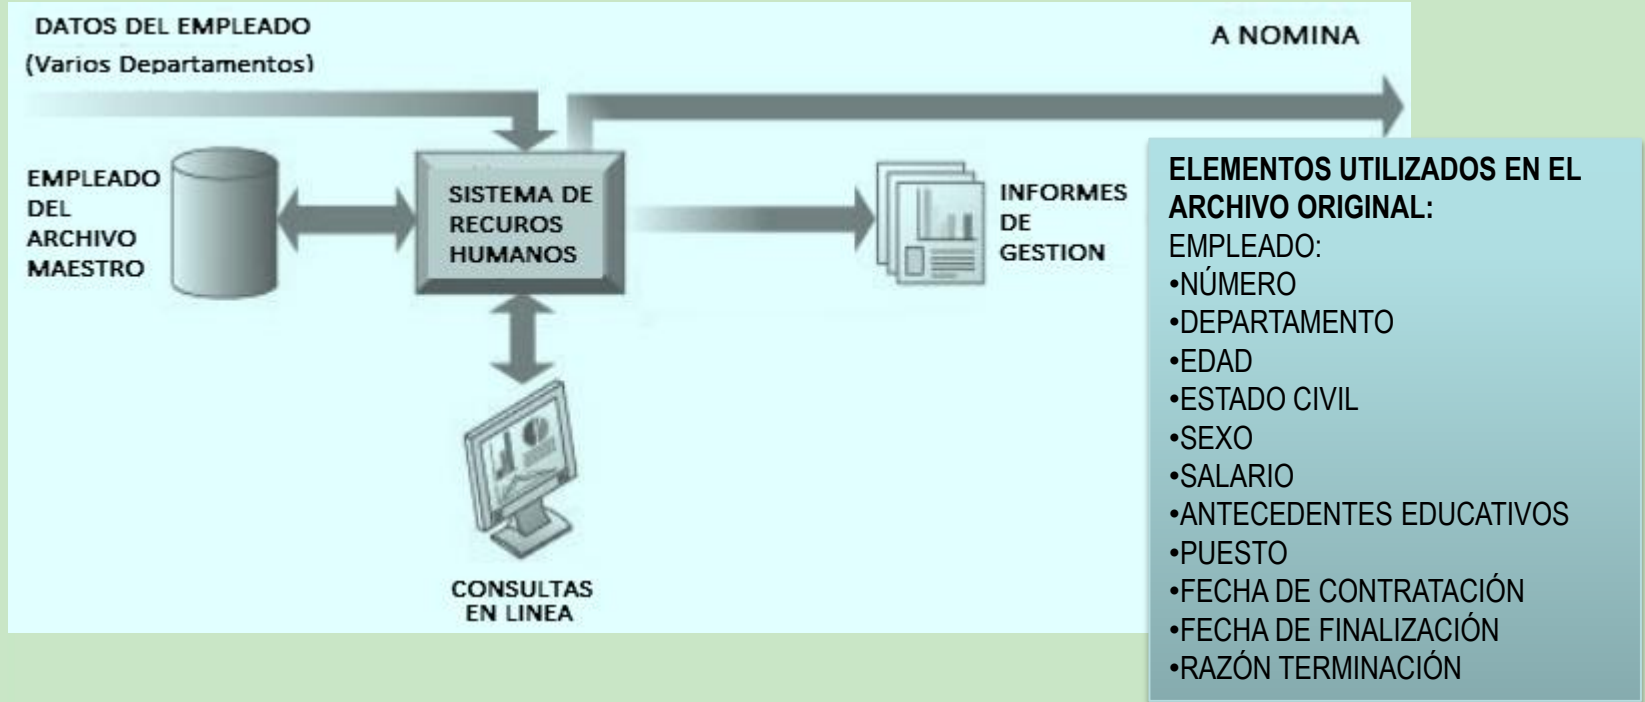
DATOS DEL EMPLEADO
(Varios Departamentos)

A NOMINA

EMPLEADO DEL ARCHIVO MAESTRO

SISTEMA DE RECUROS HUMANOS

INFORMES DE GESTION

CONSULTAS EN LINEA

ELEMENTOS UTILIZADOS EN EL ARCHIVO ORIGINAL:
EMPLEADO:
•NÚMERO
•DEPARTAMENTO
•EDAD
•ESTADO CIVIL
•SEXO
•SALARIO
•ANTECEDENTES EDUCATIVOS
•PUESTO
•FECHA DE CONTRATACIÓN
•FECHA DE FINALIZACIÓN
•RAZÓN TERMINACIÓN